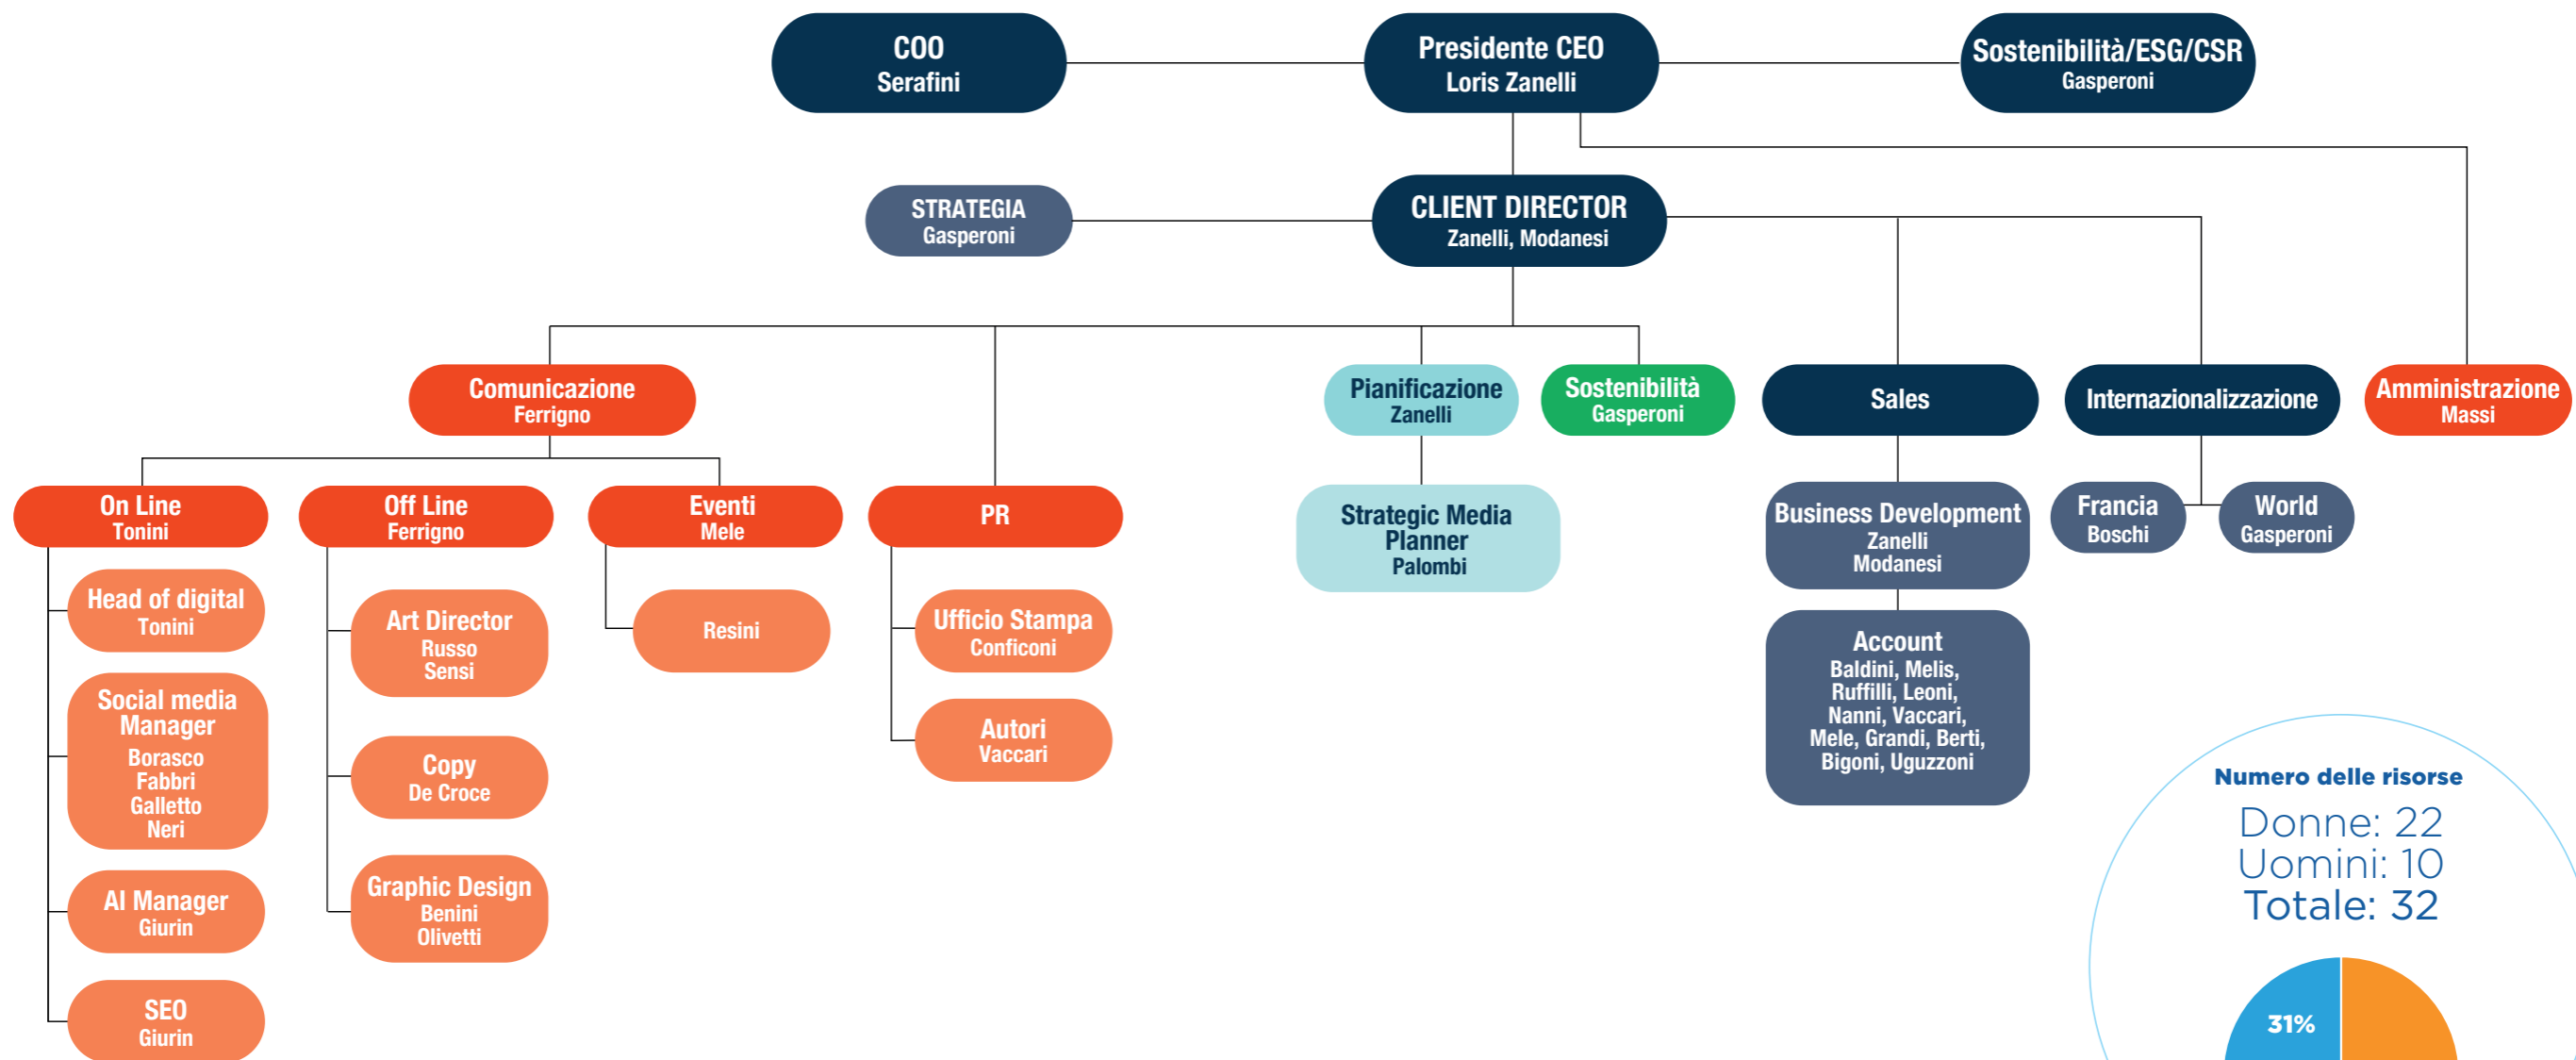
COO
Serafini

Presidente CEO
Loris Zanelli

Sostenibilità/ESG/CSR
Gasperoni

STRATEGIA
Gasperoni

CLIENT DIRECTOR
Zanelli, Modanesi

Comunicazione
Ferrigno

Pianificazione
Zanelli

Sostenibilità
Gasperoni

Sales

Internazionalizzazione

Amministrazione
Massi

On Line
Tonini

Off Line
Ferrigno

Eventi
Mele

PR

Strategic Media Planner
Palombi

Business Development
Zanelli
Modanesi

Francia
Boschi

World
Gasperoni

Head of digital
Tonini

Art Director
Russo
Sensi

Resini

Ufficio Stampa
Conficoni

Account
Baldini, Melis, Ruffilli, Leoni, Nanni, Vaccari, Mele, Grandi, Berti, Bigoni, Uguzzoni

Social media Manager
Borasco
Fabbri
Galletto
Neri

Copy
De Croce

Autori
Vaccari

AI Manager
Giurin

Graphic Design
Benini
Olivetti

SEO
Giurin

Numero delle risorse
Donne: 22
Uomini: 10
Totale: 32

31%